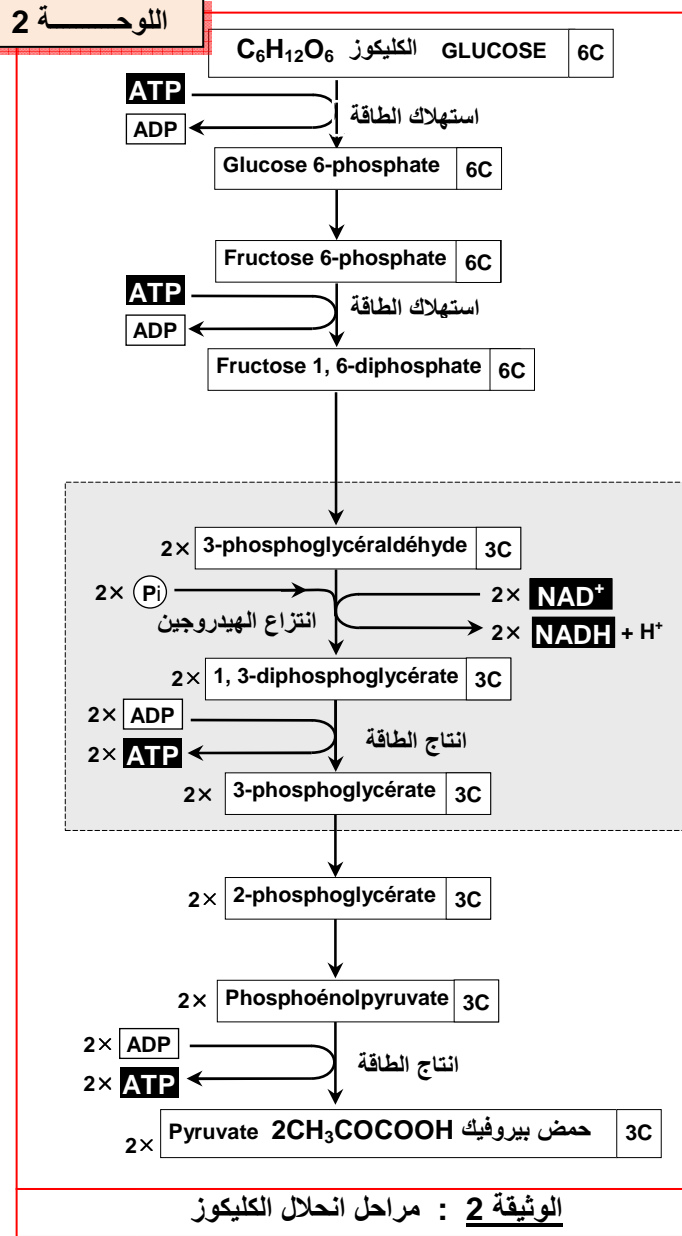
اللوحـــــة 2

$C_6H_{12}O_6$ الكليكوز GLUCOSE 6C

ATP
ADP
استهلاك الطاقة

Glucose 6-phosphate 6C

Fructose 6-phosphate 6C

ATP
ADP
استهلاك الطاقة

Fructose 1, 6-diphosphate 6C

2× 3-phosphoglycéraldéhyde 3C

2× Pi
2× $NAD^+$
انتزاع الهيدروجين
2× $NADH + H^+$

2× 1, 3-diphosphoglycérate 3C

2× ADP
2× ATP
انتاج الطاقة

2× 3-phosphoglycérate 3C

2× 2-phosphoglycérate 3C

2× Phosphoénolpyruvate 3C

2× ADP
2× ATP
انتاج الطاقة

2× Pyruvate $2CH_3COCOOH$ حمض بيروفيك 3C

الوثيقة 2 : مراحل انحلال الكليكوز